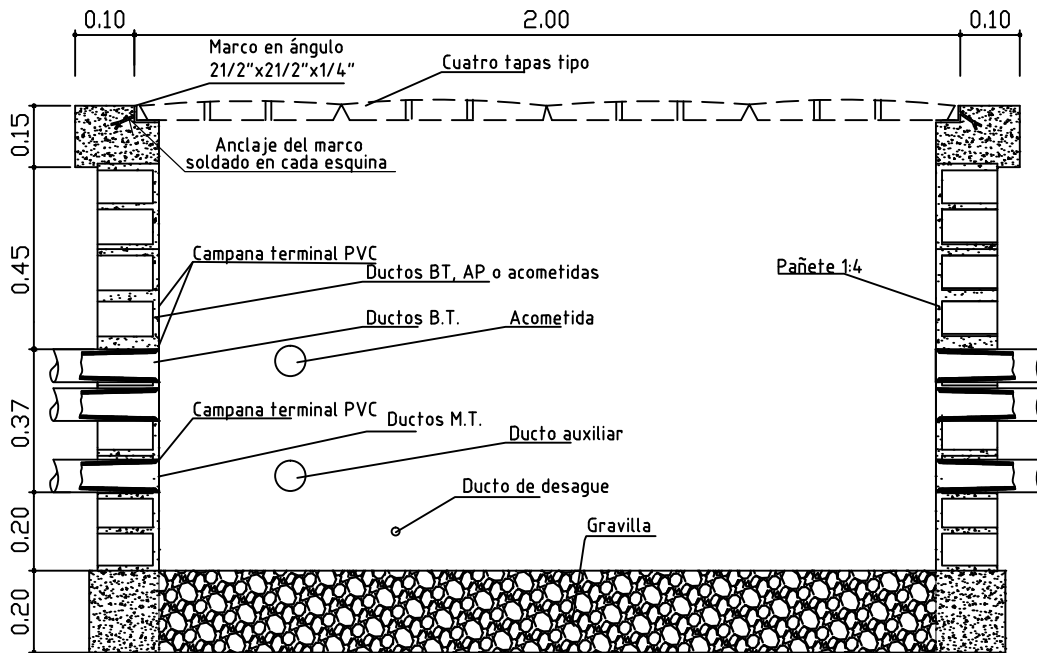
0.10

2.00

0.10

Marco en ángulo 21/2"x21/2"x1/4"

Cuatro tapas tipo

0.15

Anclaje del marco soldado en cada esquina

0.45

Campana terminal PVC

Ductos BT, AP o acometidas

Pañete 1:4

Ductos B.T.

Acometida

0.37

Campana terminal PVC

Ductos M.T.

Ducto auxiliar

Ducto de desague

0.20

Gravilla

0.20